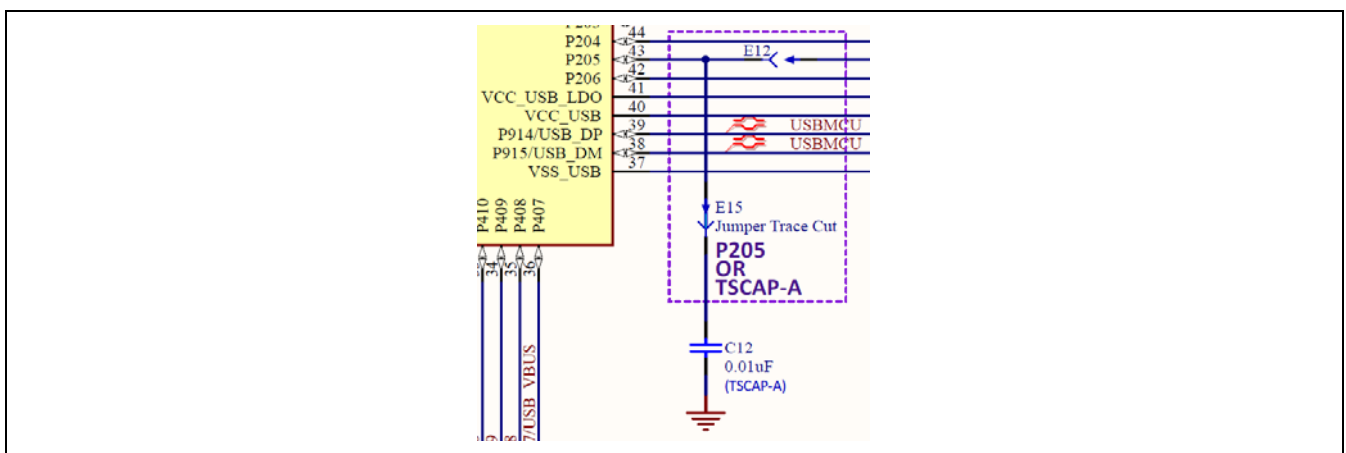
P204
44
P205
43
P206
42
VCC_USB_LDO
41
VCC_USB
40
P914/USB_DP
39
P915/USB_DM
38
VSS_USB
37
E12
USBMCU
USBMCU
E15
Jumper Trace Cut
P205
OR
TSCAP-A
P410
P409
P408
P407
34
35
36
7/USB VBUS
C12
0.01uF
(TSCAP-A)